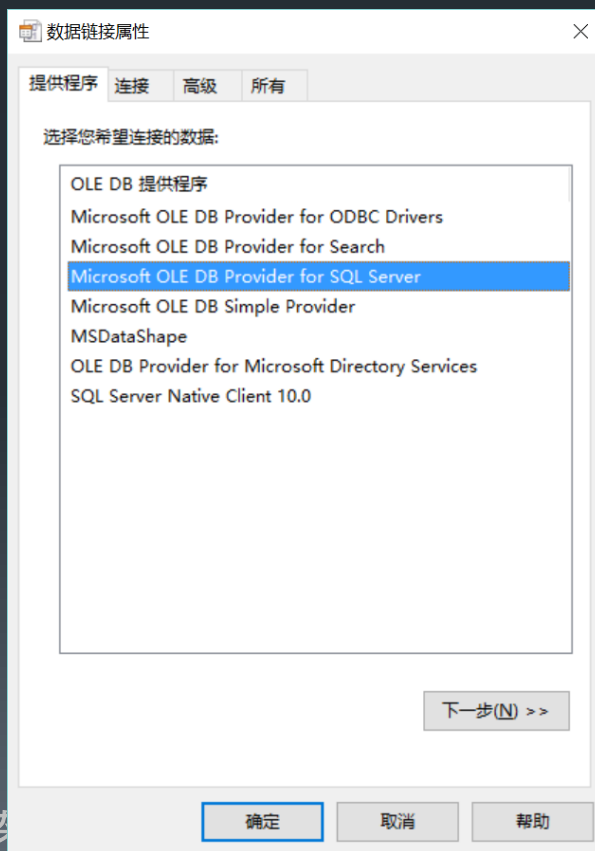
数据链接属性

提供程序 连接 高级 所有

选择您希望连接的数据:

OLE DB 提供程序
Microsoft OLE DB Provider for ODBC Drivers
Microsoft OLE DB Provider for Search
Microsoft OLE DB Provider for SQL Server
Microsoft OLE DB Simple Provider
MSDataShape
OLE DB Provider for Microsoft Directory Services
SQL Server Native Client 10.0

下一步(N) >>

确定 取消 帮助